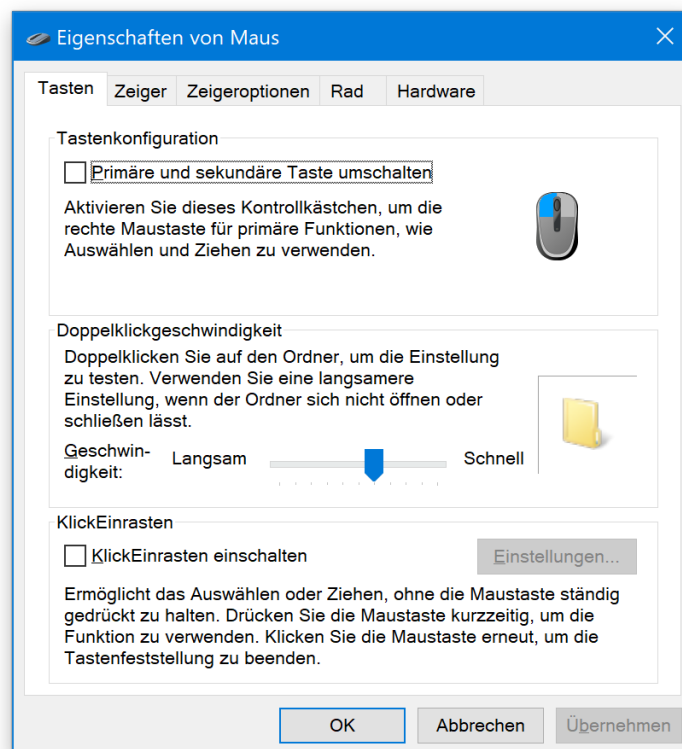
Eigenschaften von Maus

Tasten | Zeiger | Zeigeroptionen | Rad | Hardware

Tastenkonfiguration

Primäre und sekundäre Taste umschalten

Aktivieren Sie dieses Kontrollkästchen, um die rechte Maustaste für primäre Funktionen, wie Auswählen und Ziehen zu verwenden.

Doppelklickgeschwindigkeit

Doppelklicken Sie auf den Ordner, um die Einstellung zu testen. Verwenden Sie eine langsamere Einstellung, wenn der Ordner sich nicht öffnen oder schließen lässt.

Geschwindigkeit: Langsam Schnell

KlickEinrasten

KlickEinrasten einschalten

Einstellungen...

Ermöglicht das Auswählen oder Ziehen, ohne die Maustaste ständig gedrückt zu halten. Drücken Sie die Maustaste kurzzeitig, um die Funktion zu verwenden. Klicken Sie die Maustaste erneut, um die Tastenfeststellung zu beenden.

OK Abbrechen Übernehmen